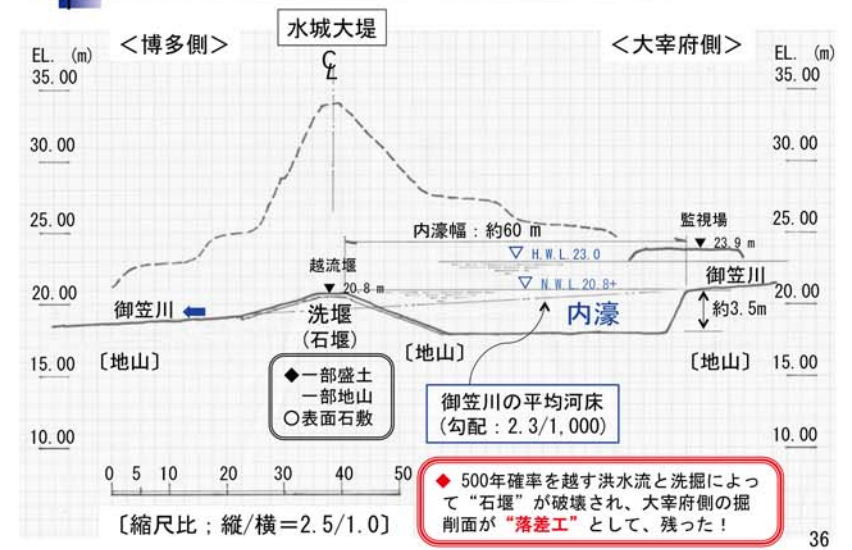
水城大堤
℄

<博多側>

<大宰府側>

EL. (m)
35.00
30.00
25.00
20.00
15.00
10.00

EL. (m)
35.00
30.00
25.00
20.00
15.00
10.00

内濠幅：約60 m

監視場
▼ 23.9 m

▽ H.W.L.23.0

越流堰
▼ 20.8 m

▽ N.W.L.20.8+

御笠川

御笠川

洗堰
(石堰)

内濠

約3.5m

〔地山〕

〔地山〕

〔地山〕

◆一部盛土
一部地山
○表面石敷

御笠川の平均河床
(勾配：2.3/1,000)

0 5 10 20 30 40 50

〔縮尺比；縦/横＝2.5/1.0〕

◆ 500年確率を越す洪水流と洗掘によって"石堰"が破壊され、大宰府側の掘削面が"落差工"として、残った！

36